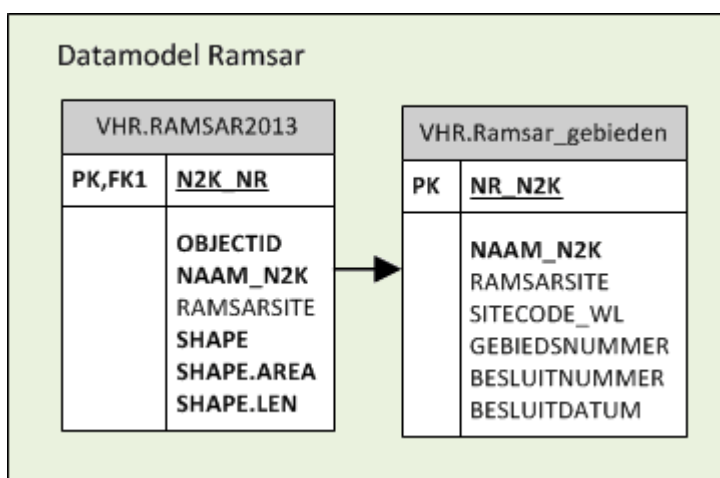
Datamodel Ramsar

| VHR.RAMSAR2013 | |
|---|---|
| PK,FK1 | N2K_NR |
| | OBJECTID<br>NAAM_N2K<br>RAMSARSITE<br>SHAPE<br>SHAPE.AREA<br>SHAPE.LEN |

| VHR.Ramsar_gebieden | |
|---|---|
| PK | NR_N2K |
| | NAAM_N2K<br>RAMSARSITE<br>SITECODE_WL<br>GEBIEDSNUMMER<br>BESLUITNUMMER<br>BESLUITDATUM |